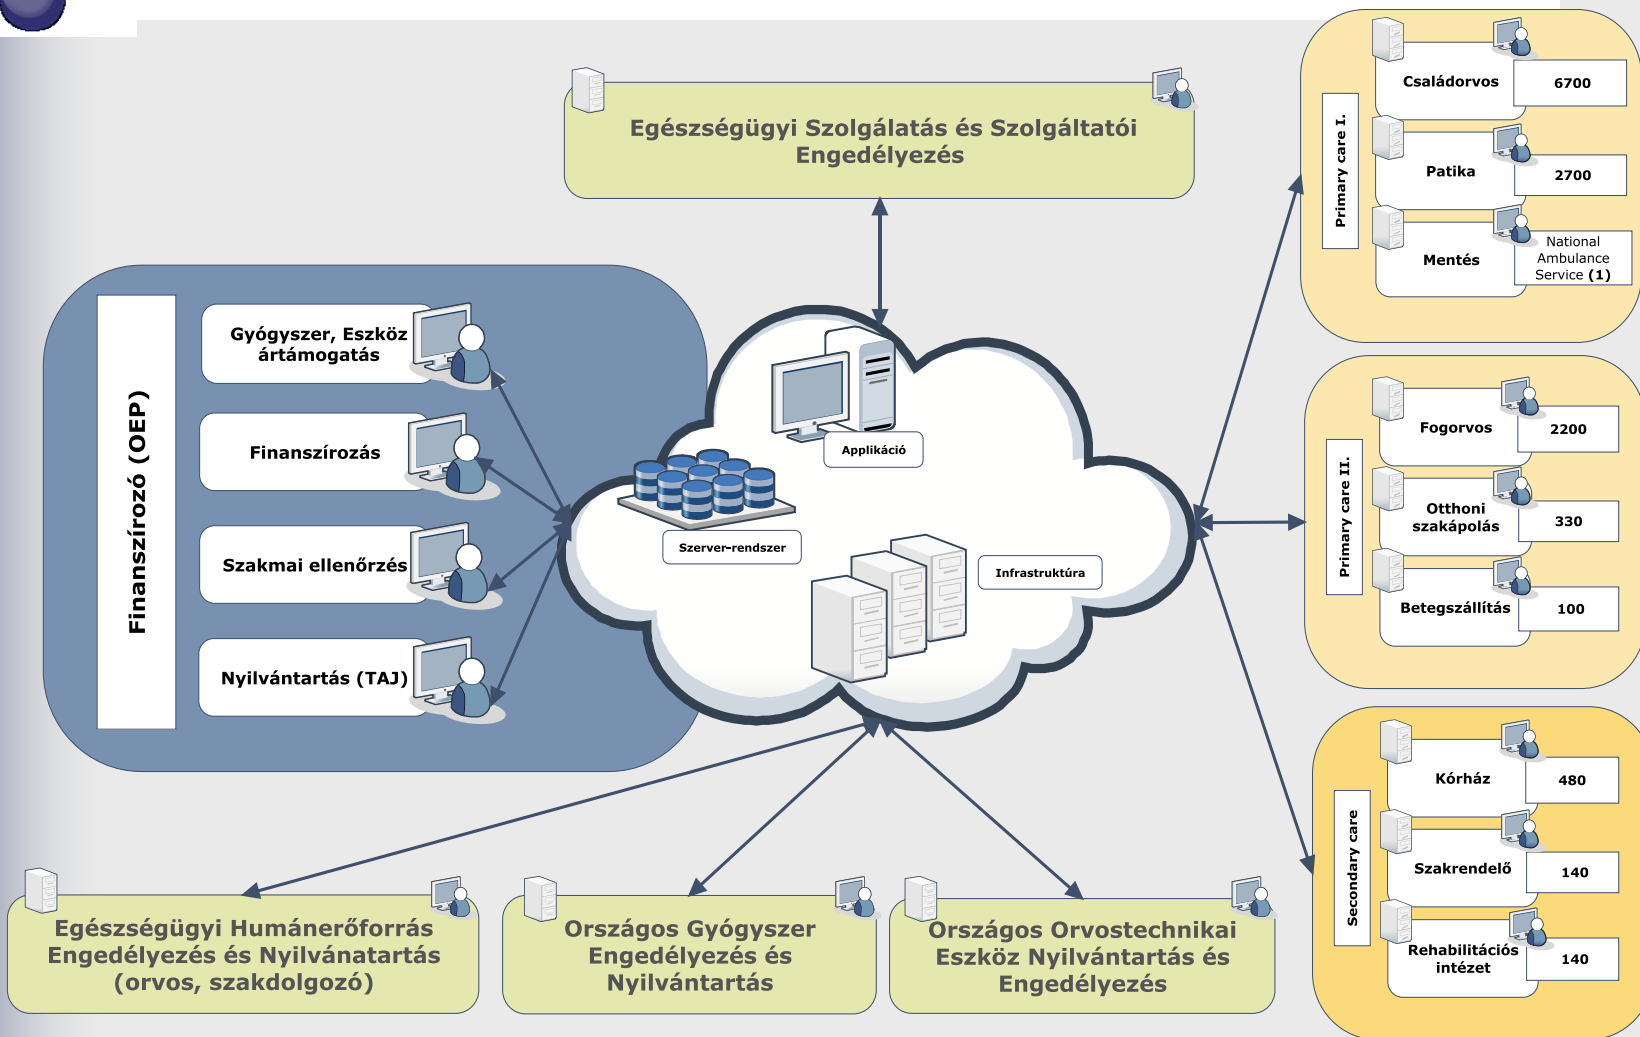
Egészségügyi Szolgálatás és Szolgáltatói Engedélyezés

Finanszírozó (OEP)

Gyógyszer, Eszköz ártámogatás

Finanszírozás

Szakmai ellenőrzés

Nyilvántartás (TAJ)

Applikáció

Szerver-rendszer

Infrastruktúra

Primary care I.

Családorvos | 6700

Patika | 2700

Mentés | National Ambulance Service (1)

Primary care II.

Fogorvos | 2200

Otthoni szakápolás | 330

Betegszállítás | 100

Secondary care

Kórház | 480

Szakrendelő | 140

Rehabilitációs intézet | 140

Egészségügyi Humánerőforrás Engedélyezés és Nyilvánatartás (orvos, szakdolgozó)

Országos Gyógyszer Engedélyezés és Nyilvántartás

Országos Orvostechnikai Eszköz Nyilvántartás és Engedélyezés